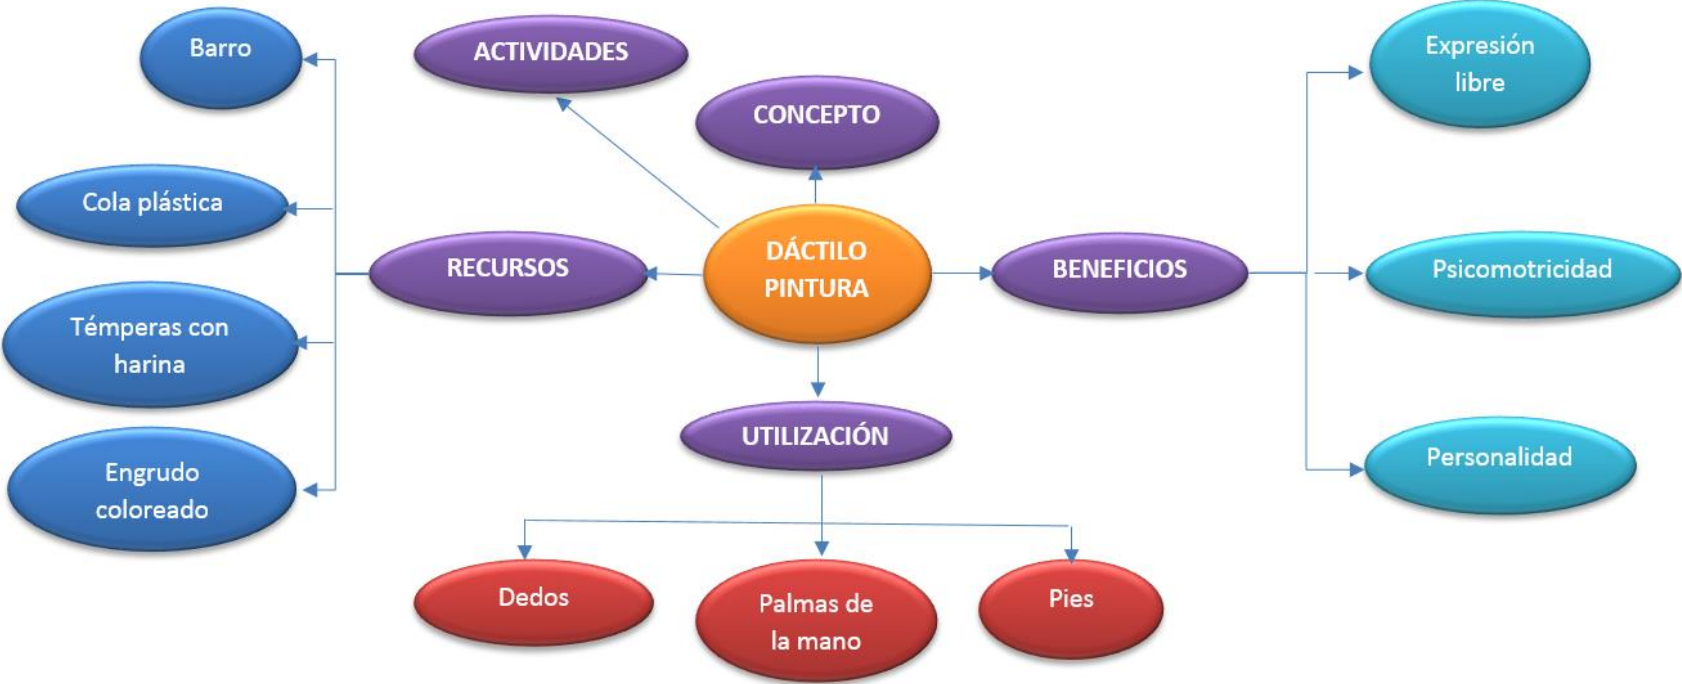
DÁCTILO PINTURA

ACTIVIDADES

CONCEPTO

RECURSOS

Barro

Cola plástica

Témperas con harina

Engrudo coloreado

BENEFICIOS

Expresión libre

Psicomotricidad

Personalidad

UTILIZACIÓN

Dedos

Palmas de la mano

Pies